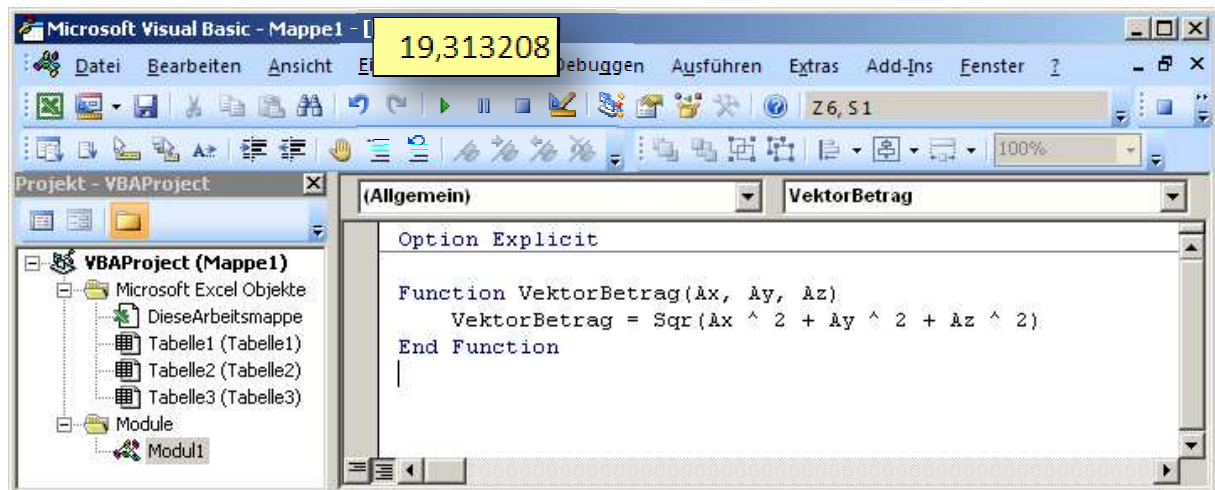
Microsoft Visual Basic - Mappe1 - [
19,313208
Datei Bearbeiten Ansicht Ei Debuggen Ausführen Extras Add-Ins Fenster ?
Z 6, S 1
100%
Projekt - VBAProject
VBAProject (Mappe1)
Microsoft Excel Objekte
DieseArbeitsmappe
Tabelle1 (Tabelle1)
Tabelle2 (Tabelle2)
Tabelle3 (Tabelle3)
Module
Modul1
(Allgemein)
VektorBetrag

Option Explicit

Function VektorBetrag(Ax, Ay, Az)
VektorBetrag = Sqr(Ax ^ 2 + Ay ^ 2 + Az ^ 2)
End Function